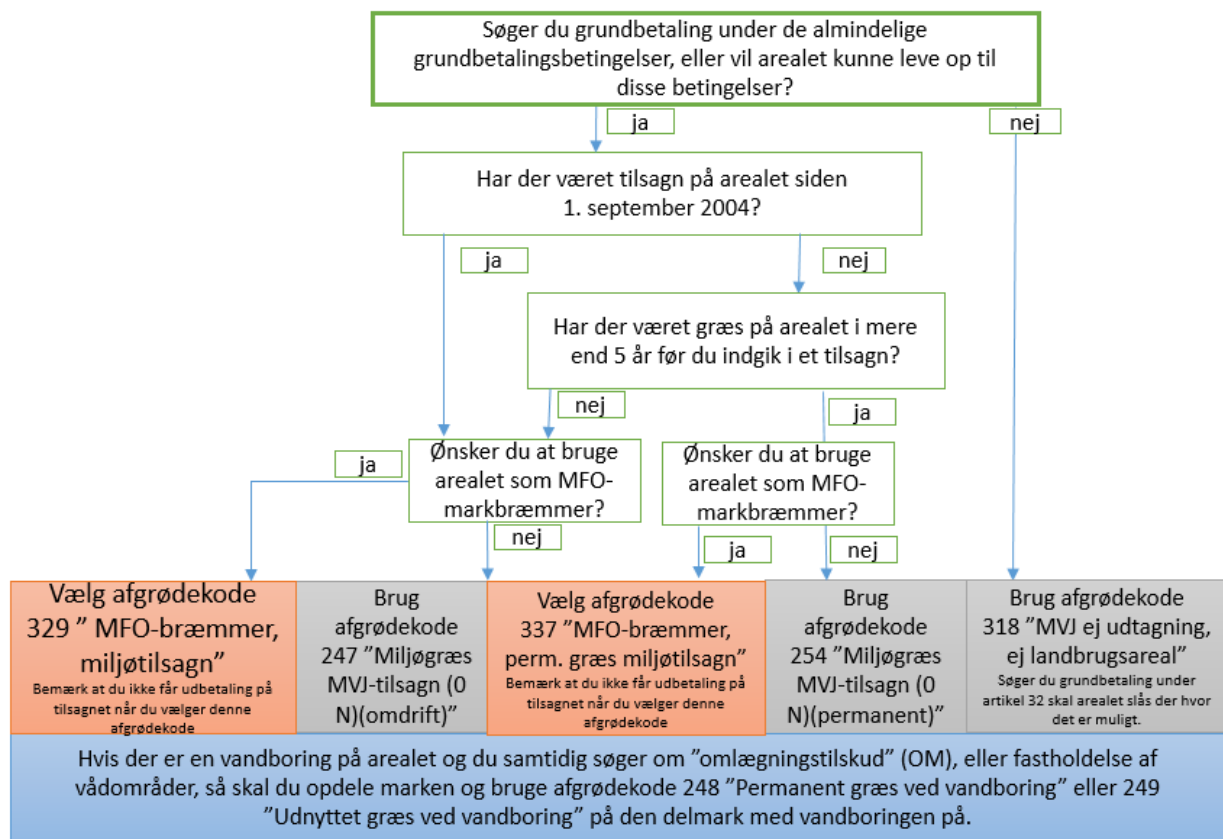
Søger du grundbetaling under de almindelige grundbetalingsbetingelser, eller vil arealet kunne leve op til disse betingelser?

ja

nej

Har der været tilsagn på arealet siden 1. september 2004?

ja

nej

Har der været græs på arealet i mere end 5 år før du indgik i et tilsagn?

nej

ja

ja

Ønsker du at bruge arealet som MFO-markbræmmer?

nej

Ønsker du at bruge arealet som MFO-markbræmmer?

ja

nej

Vælg afgrødekode 329 " MFO-bræmmer, miljøtilsagn"
Bemærk at du ikke får udbetaling på tilsagnet når du vælger denne afgrødekode

Brug afgrødekode 247 "Miljøgræs MVJ-tilsagn (0 N)(omdrift)"

Vælg afgrødekode 337 "MFO-bræmmer, perm. græs miljøtilsagn"
Bemærk at du ikke får udbetaling på tilsagnet når du vælger denne afgrødekode

Brug afgrødekode 254 "Miljøgræs MVJ-tilsagn (0 N)(permanent)"

Brug afgrødekode 318 "MVJ ej udtagning, ej landbrugsareal"
Søger du grundbetaling under artikel 32 skal arealet slås der hvor det er muligt.

Hvis der er en vandboring på arealet og du samtidig søger om "omlægningstilskud" (OM), eller fastholdelse af vådområder, så skal du opdele marken og bruge afgrødekode 248 "Permanent græs ved vandboring" eller 249 "Udnyttet græs ved vandboring" på den delmark med vandboringen på.